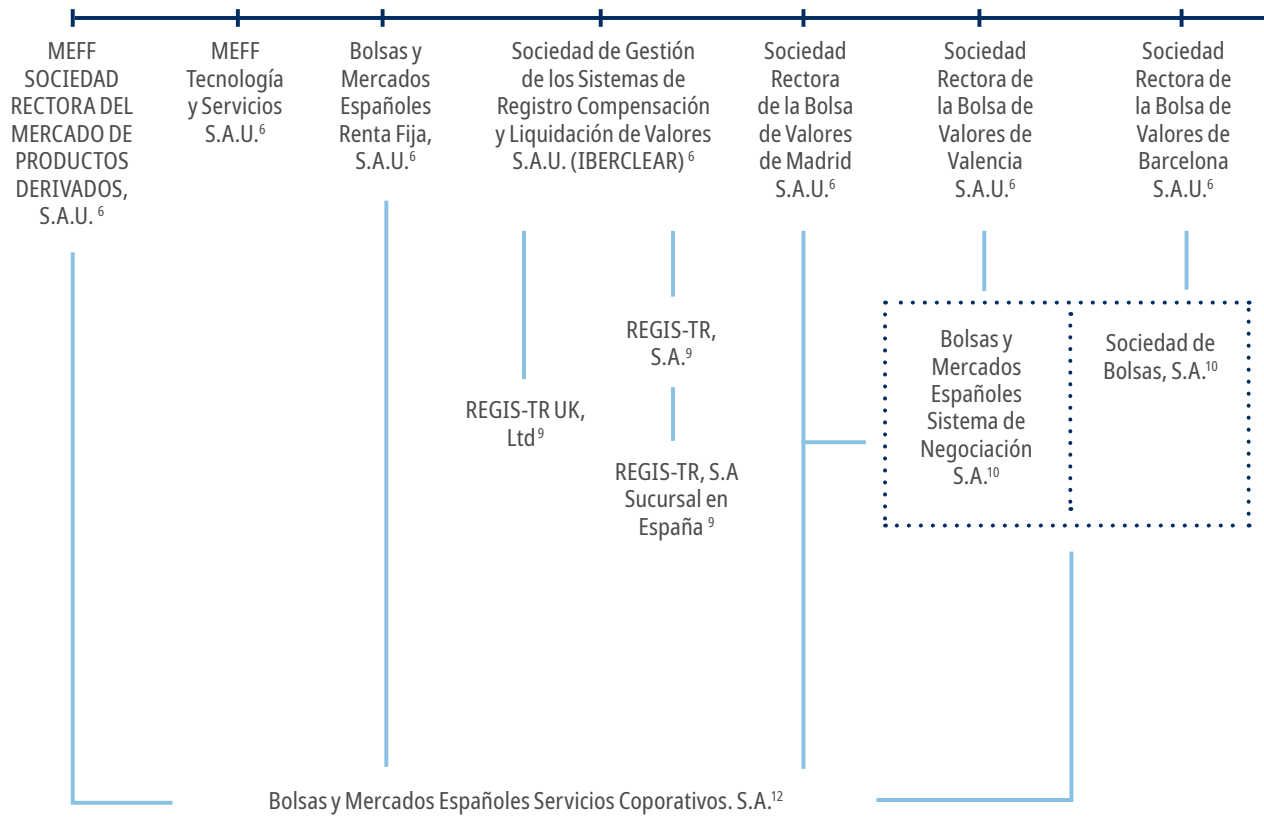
MEFF SOCIEDAD RECTORA DEL MERCADO DE PRODUCTOS DERIVADOS, S.A.U. $^{6}$

MEFF Tecnología y Servicios S.A.U.$^{6}$

Bolsas y Mercados Españoles Renta Fija, S.A.U.$^{6}$

Sociedad de Gestión de los Sistemas de Registro Compensación y Liquidación de Valores S.A.U. (IBERCLEAR) $^{6}$

Sociedad Rectora de la Bolsa de Valores de Madrid S.A.U.$^{6}$

Sociedad Rectora de la Bolsa de Valores de Valencia S.A.U.$^{6}$

Sociedad Rectora de la Bolsa de Valores de Barcelona S.A.U.$^{6}$

REGIS-TR, S.A.$^{9}$

REGIS-TR UK, Ltd$^{9}$

REGIS-TR, S.A Sucursal en España $^{9}$

Bolsas y Mercados Españoles Sistema de Negociación S.A.$^{10}$

Sociedad de Bolsas, S.A.$^{10}$

Bolsas y Mercados Españoles Servicios Coporativos. S.A.$^{12}$